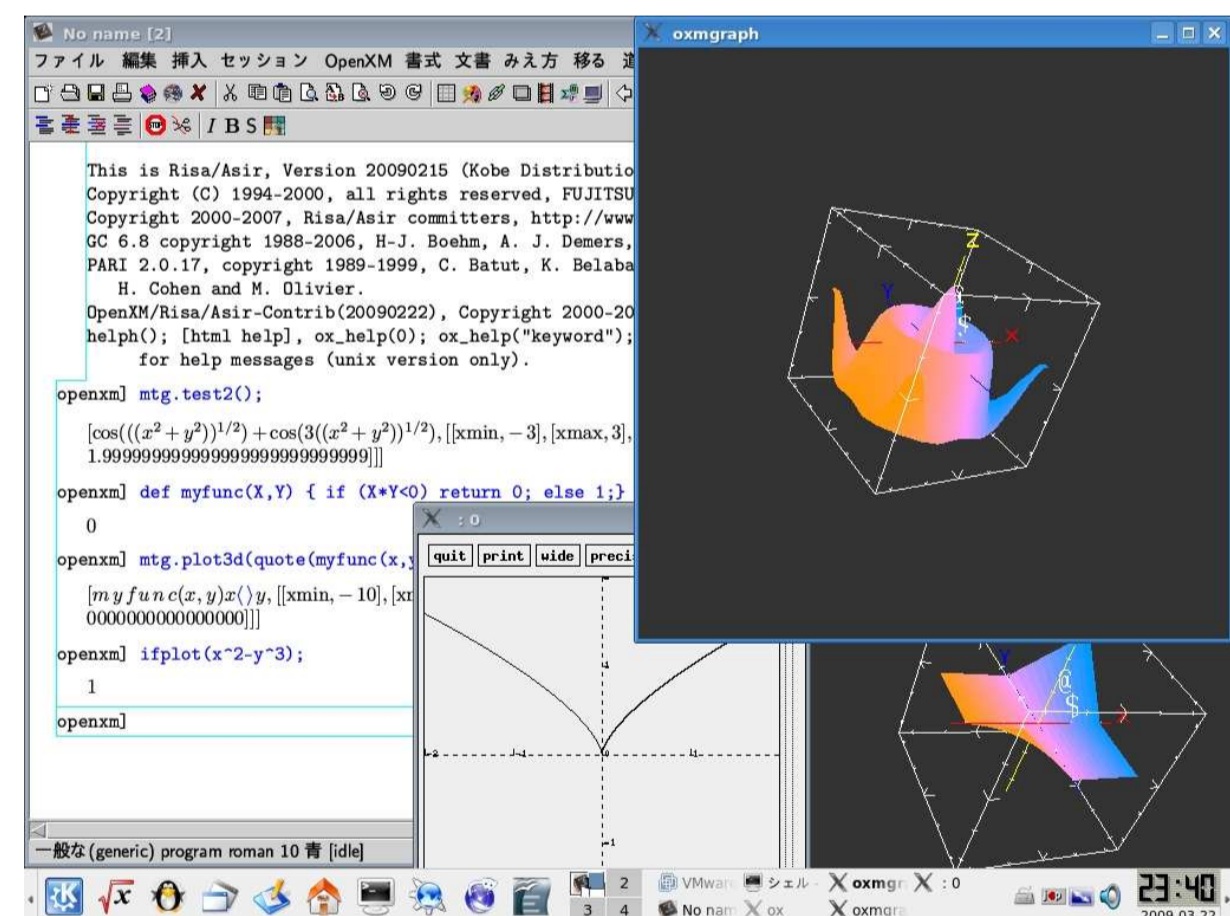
No name [2]

ファイル 編集 挿入 セッション OpenXM 書式 文書 みえ方 移る 道

I B S

This is Risa/Asir, Version 20090215 (Kobe Distributio
Copyright (C) 1994-2000, all rights reserved, FUJITSU
Copyright 2000-2007, Risa/Asir committers, http://www
GC 6.8 copyright 1988-2006, H-J. Boehm, A. J. Demers,
PARI 2.0.17, copyright 1989-1999, C. Batut, K. Belaba
H. Cohen and M. Olivier.
OpenXM/Risa/Asir-Contrib(20090222), Copyright 2000-20
helph(); [html help], ox_help(0); ox_help("keyword");
for help messages (unix version only).

openxm] mtg.test2();

$[\cos(((x^2+y^2))^{1/2})+\cos(3((x^2+y^2))^{1/2}), [[\mathrm{xmin}, -3], [\mathrm{xmax}, 3],$
1.9999999999999999999999999]]]

openxm] def myfunc(X,Y) { if (X*Y<0) return 0; else 1;}

0

openxm] mtg.plot3d(quote(myfunc(x,y

$[myfunc(x,y)x\langle\rangle y, [[\mathrm{xmin}, -10], [\mathrm{xr}$
0000000000000000]]]

openxm] ifplot(x^2-y^3);

1

openxm]

一般な (generic) program roman 10 青 [idle]

oxmgraph

Z
Y
$

: 0

quit print wide preci

1
-2 -1 0 1
-1

Y
@
$

2 3 4 VMware シェル oxmgr : 0 No nam ox oxmgra

23:40
2009 03 22